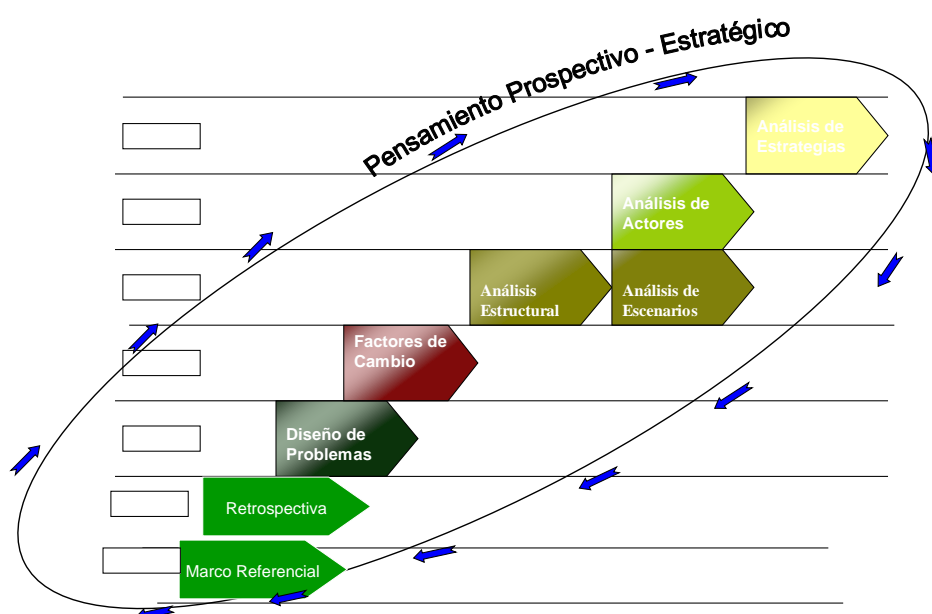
Pensamiento Prospectivo - Estratégico

Análisis de Estrategias

Análisis de Actores

Análisis Estructural

Análisis de Escenarios

Factores de Cambio

Diseño de Problemas

Retrospectiva

Marco Referencial